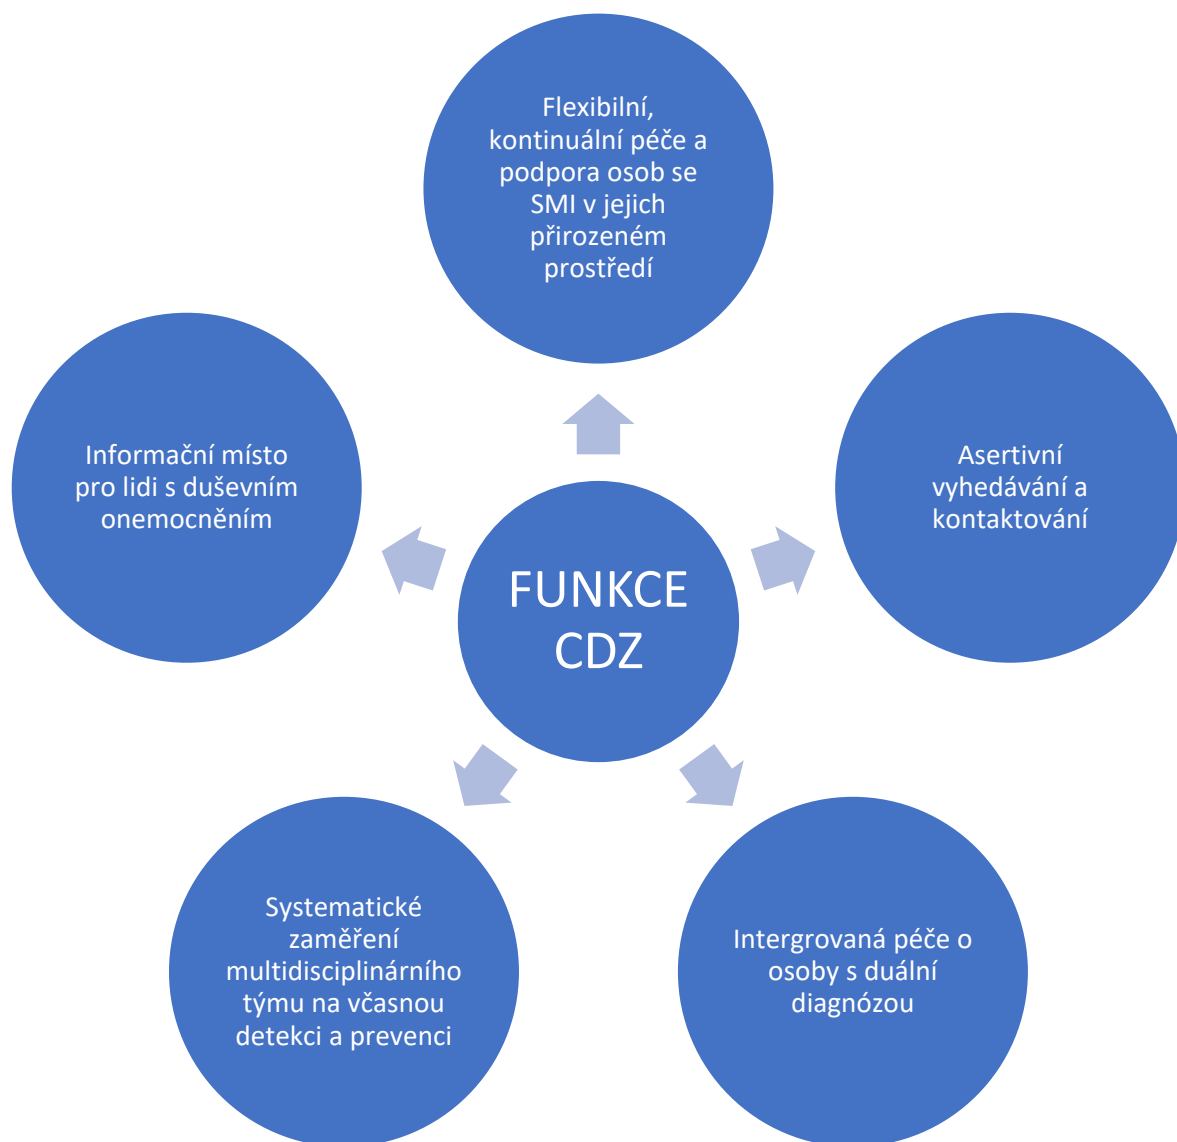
FUNKCE CDZ

Flexibilní, kontinuální péče a podpora osob se SMI v jejich přirozeném prostředí

Asertivní vyhedávání a kontaktování

Intergrovaná péče o osoby s duální diagnózou

Systematické zaměření multidisciplinárního týmu na včasnou detekci a prevenci

Informační místo pro lidi s duševním onemocněním